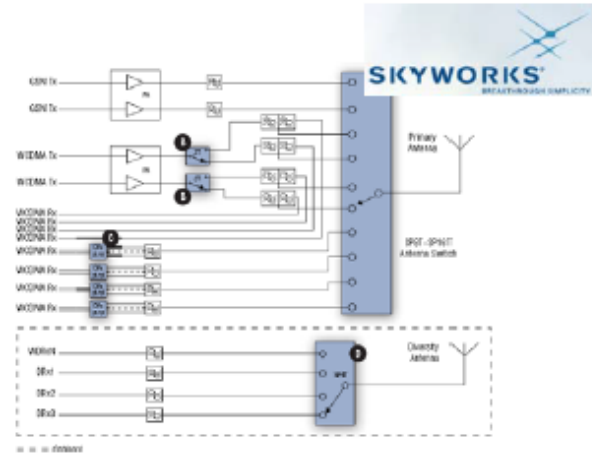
SKYWORKS
BREAKTHROUGH SIMPLICITY

GSM Tx
GSM Tx
WCDMA Tx
WCDMA Tx
WCDMA Rx
WCDMA Rx
WCDMA Rx
WCDMA Rx
WCDMA Rx
WCDMA Rx
WCDMA Rx
WCDMA Rx

A
B
C

Primary Antenna

SP8T - SP16T Antenna Switch

WCDMA
DRx1
DRx2
DRx3

D

Diversity Antenna

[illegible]